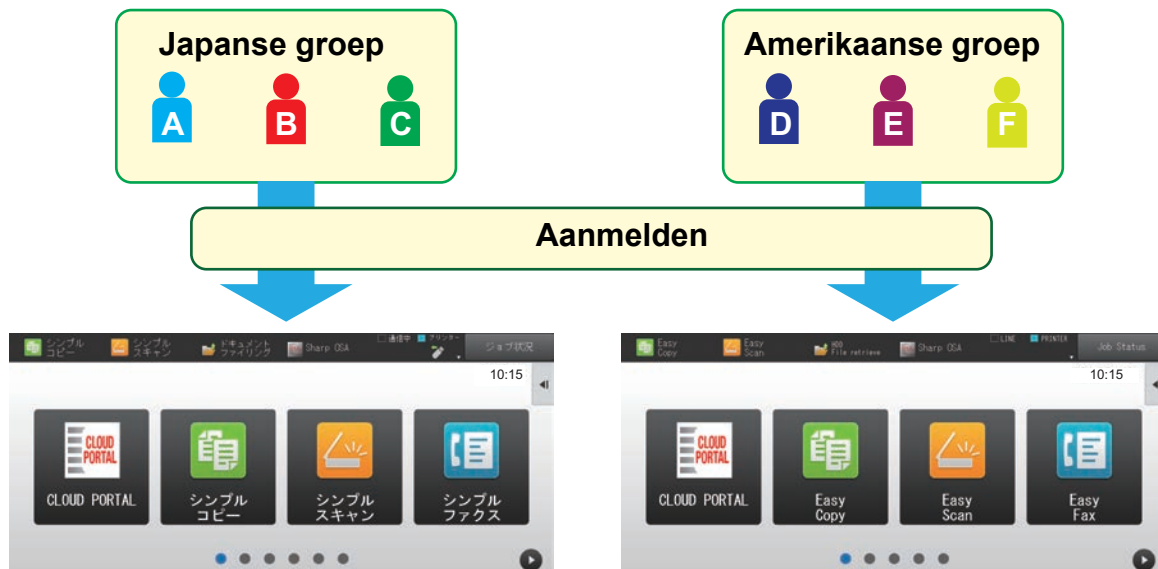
Japanse groep

A B C

Amerikaanse groep

D E F

Aanmelden

シンプルコピー シンプルスキャン ドキュメントファイリング Sharp OSA 通信中 プリンター ジョブ状況

10:15

CLOUD PORTAL

CLOUD PORTAL

シンプルコピー

シンプルスキャン

シンプルファクス

Easy Copy Easy Scan HDD File retrieve Sharp OSA LINE PRINTER Job Status

10:15

CLOUD PORTAL

CLOUD PORTAL

Easy Copy

Easy Scan

Easy Fax